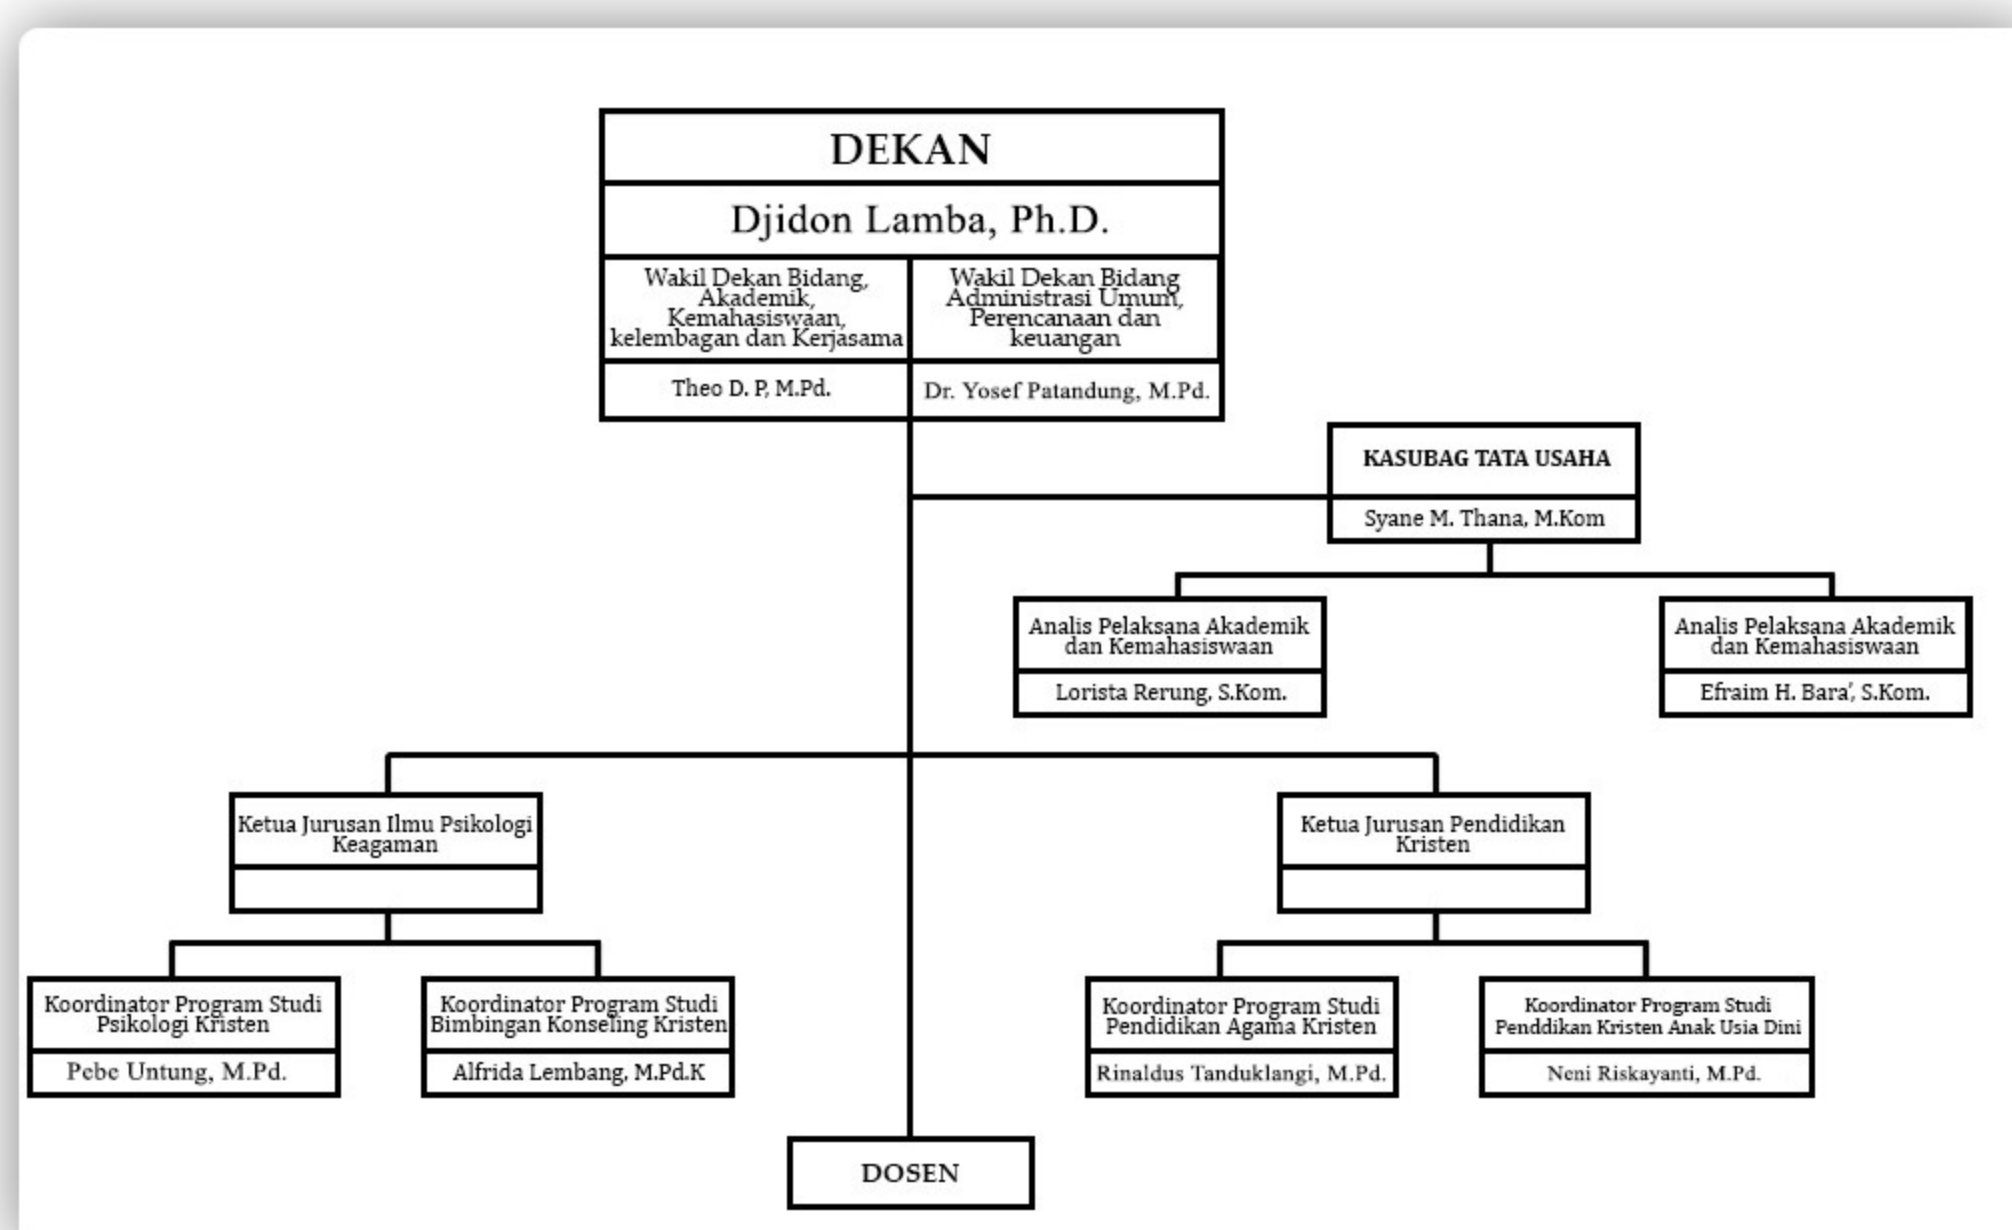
DEKAN

Djidon Lamba, Ph.D.

Wakil Dekan Bidang, Akademik, Kemahasiswaan, kelembagan dan Kerjasama

Theo D. P, M.Pd.

Wakil Dekan Bidang Administrasi Umum, Perencanaan dan keuangan

Dr. Yosef Patandung, M.Pd.

KASUBAG TATA USAHA

Syane M. Thana, M.Kom

Analis Pelaksana Akademik dan Kemahasiswaan

Lorista Rerung, S.Kom.

Analis Pelaksana Akademik dan Kemahasiswaan

Efraim H. Bara', S.Kom.

Ketua Jurusan Ilmu Psikologi Keagaman

Ketua Jurusan Pendidikan Kristen

Koordinator Program Studi Psikologi Kristen

Pebe Untung, M.Pd.

Koordinator Program Studi Bimbingan Konseling Kristen

Alfrida Lembang, M.Pd.K

Koordinator Program Studi Pendidikan Agama Kristen

Rinaldus Tanduklangi, M.Pd.

Koordinator Program Studi Penddikan Kristen Anak Usia Dini

Neni Riskayanti, M.Pd.

DOSEN